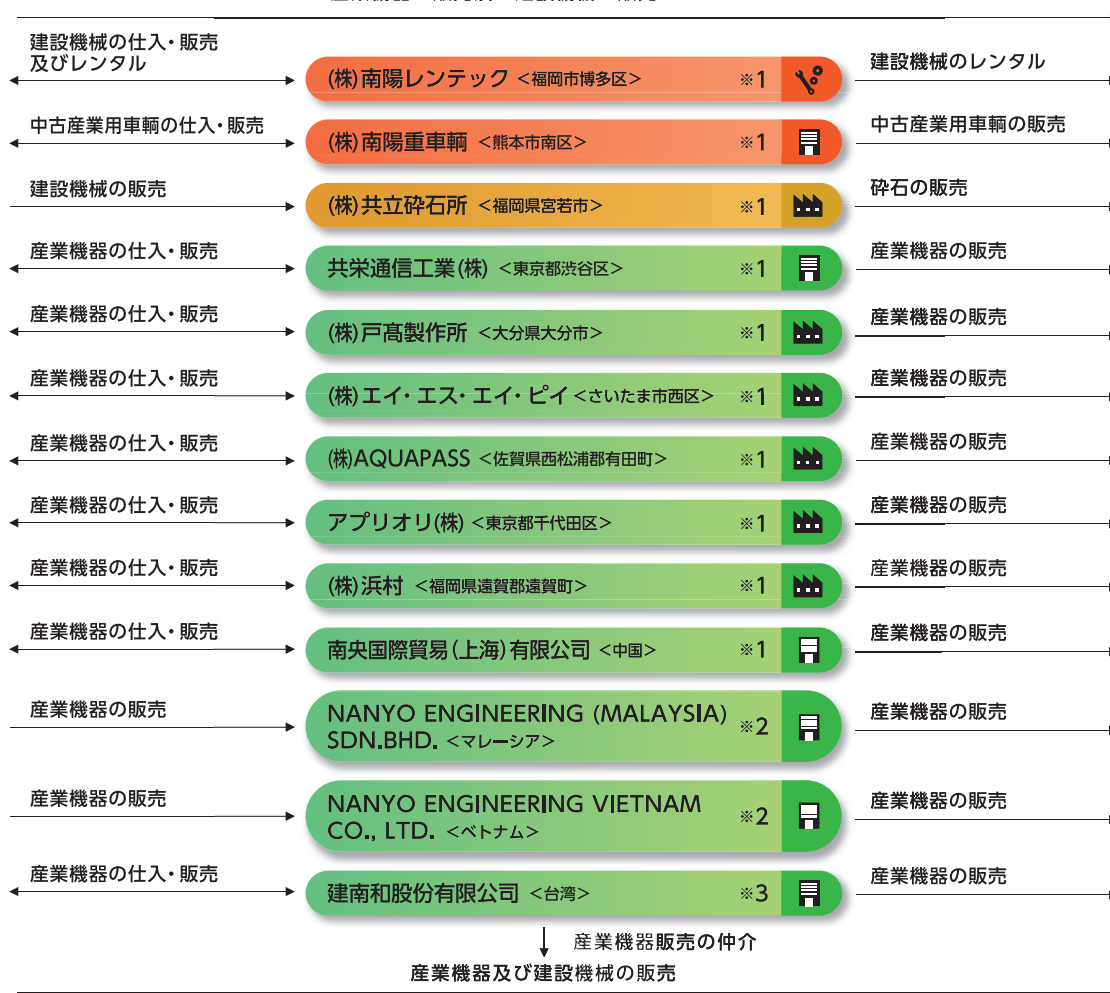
建設機械の仕入・販売及びレンタル

(株)南陽レンテック <福岡市博多区> ※1

建設機械のレンタル

中古産業用車輌の仕入・販売

(株)南陽重車輌 <熊本市南区> ※1

中古産業用車輌の販売

建設機械の販売

(株)共立砕石所 <福岡県宮若市> ※1

砕石の販売

産業機器の仕入・販売

共栄通信工業(株) <東京都渋谷区> ※1

産業機器の販売

産業機器の仕入・販売

(株)戸高製作所 <大分県大分市> ※1

産業機器の販売

産業機器の仕入・販売

(株)エイ・エス・エイ・ピイ <さいたま市西区> ※1

産業機器の販売

産業機器の仕入・販売

(株)AQUAPASS <佐賀県西松浦郡有田町> ※1

産業機器の販売

産業機器の仕入・販売

アプリオリ(株) <東京都千代田区> ※1

産業機器の販売

産業機器の仕入・販売

(株)浜村 <福岡県遠賀郡遠賀町> ※1

産業機器の販売

産業機器の仕入・販売

南央国際貿易(上海)有限公司 <中国> ※1

産業機器の販売

産業機器の販売

NANYO ENGINEERING (MALAYSIA) SDN.BHD. <マレーシア> ※2

産業機器の販売

産業機器の販売

NANYO ENGINEERING VIETNAM CO., LTD. <ベトナム> ※2

産業機器の販売

産業機器の仕入・販売

建南和股份有限公司 <台湾> ※3

産業機器の販売

産業機器販売の仲介

産業機器及び建設機械の販売